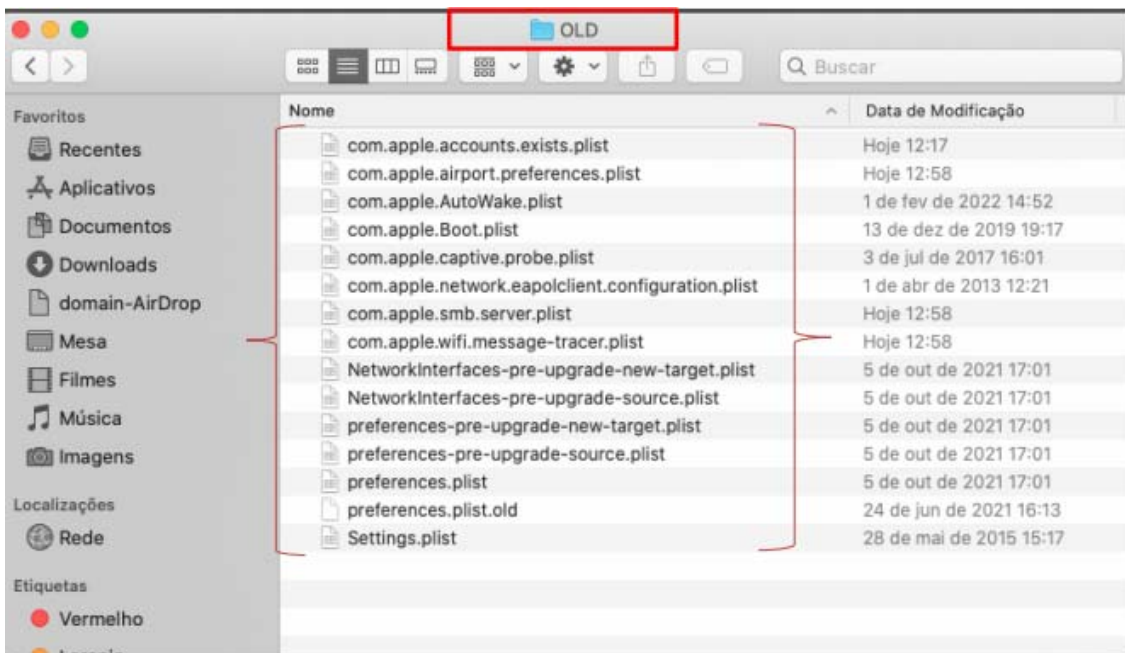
OLD

Buscar

Favoritos
Recentes
Aplicativos
Documentos
Downloads
domain-AirDrop
Mesa
Filmes
Música
Imagens

Localizações
Rede

Etiquetas
Vermelho
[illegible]

| Nome | Data de Modificação |
|---|---|
| com.apple.accounts.exists.plist | Hoje 12:17 |
| com.apple.airport.preferences.plist | Hoje 12:58 |
| com.apple.AutoWake.plist | 1 de fev de 2022 14:52 |
| com.apple.Boot.plist | 13 de dez de 2019 19:17 |
| com.apple.captive.probe.plist | 3 de jul de 2017 16:01 |
| com.apple.network.eapolclient.configuration.plist | 1 de abr de 2013 12:21 |
| com.apple.smb.server.plist | Hoje 12:58 |
| com.apple.wifi.message-tracer.plist | Hoje 12:58 |
| NetworkInterfaces-pre-upgrade-new-target.plist | 5 de out de 2021 17:01 |
| NetworkInterfaces-pre-upgrade-source.plist | 5 de out de 2021 17:01 |
| preferences-pre-upgrade-new-target.plist | 5 de out de 2021 17:01 |
| preferences-pre-upgrade-source.plist | 5 de out de 2021 17:01 |
| preferences.plist | 5 de out de 2021 17:01 |
| preferences.plist.old | 24 de jun de 2021 16:13 |
| Settings.plist | 28 de mai de 2015 15:17 |